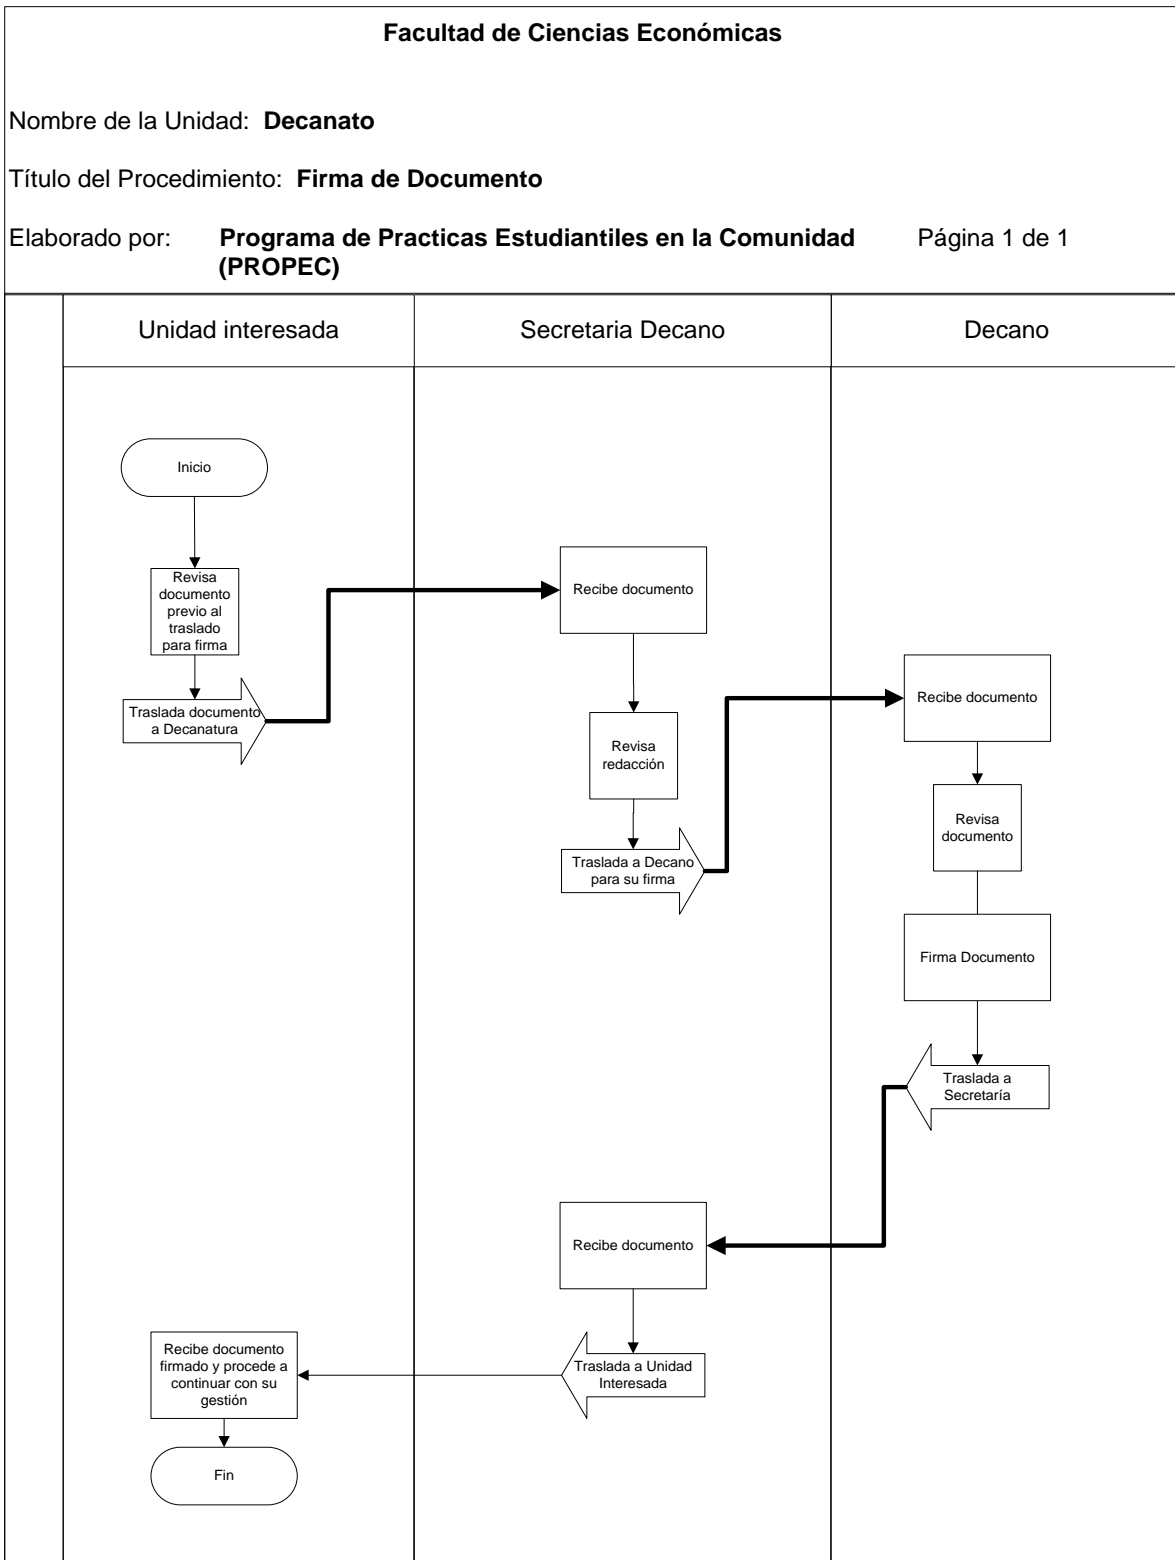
**Facultad de Ciencias Económicas**

Nombre de la Unidad: **Decanato**

Título del Procedimiento: **Firma de Documento**

Elaborado por: **Programa de Practicas Estudiantiles en la Comunidad (PROPEC)** Página 1 de 1

Unidad interesada

Secretaria Decano

Decano

Inicio

Revisa documento previo al traslado para firma

Traslada documento a Decanatura

Recibe documento

Revisa redacción

Traslada a Decano para su firma

Recibe documento

Revisa documento

Firma Documento

Traslada a Secretaría

Recibe documento

Traslada a Unidad Interesada

Recibe documento firmado y procede a continuar con su gestión

Fin